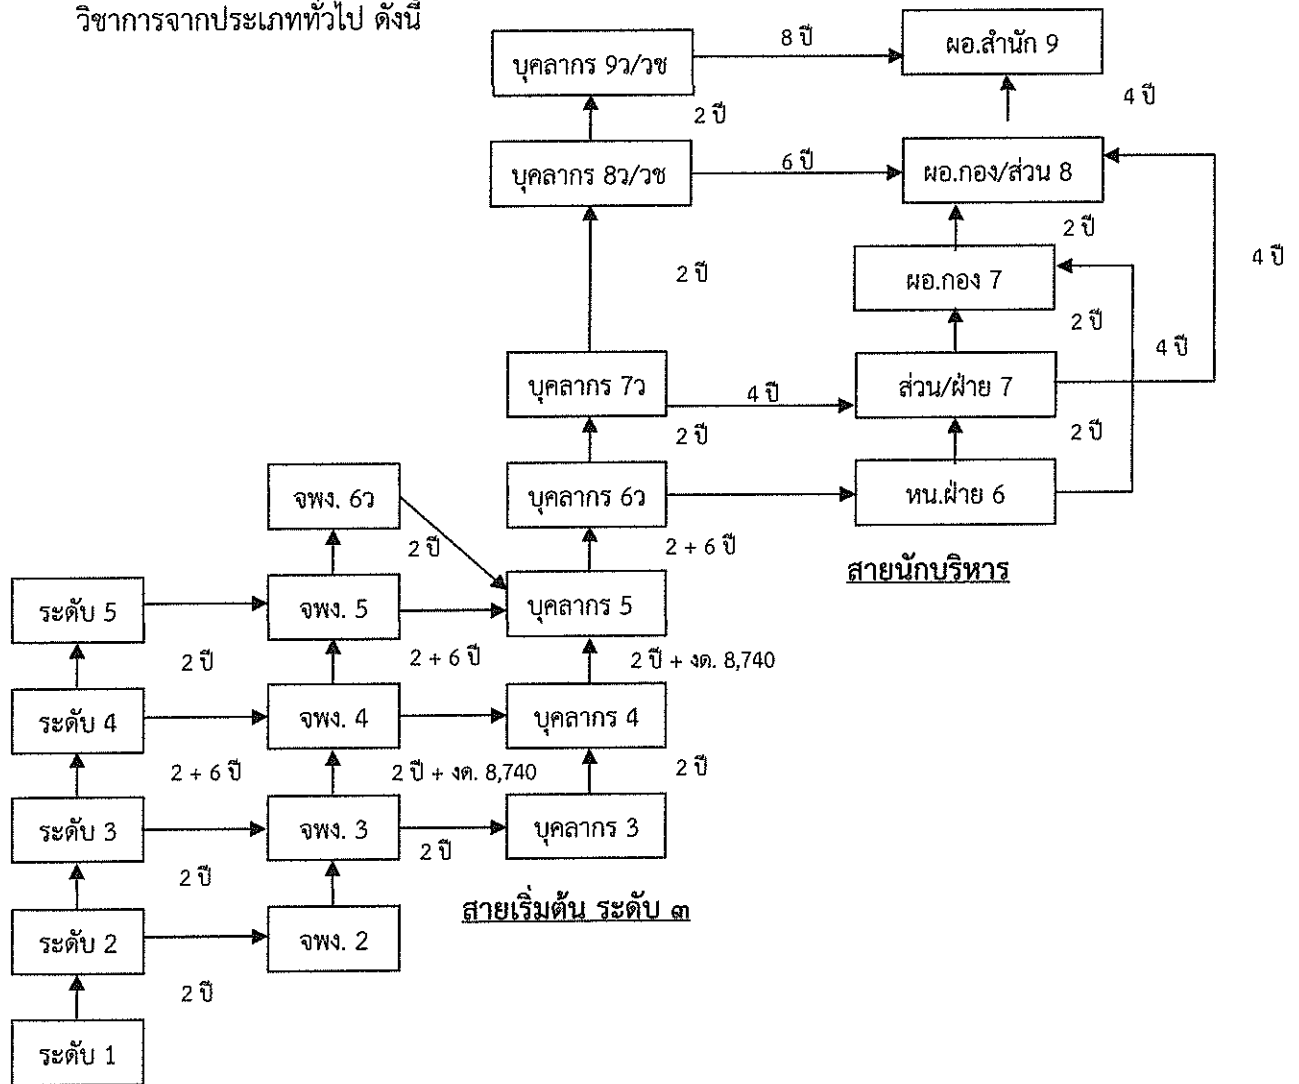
วิชาการจากประเภททั่วไป ดังนี้

บุคลากร 9ว/วช
8 ปี
ผอ.สำนัก 9
4 ปี
2 ปี
บุคลากร 8ว/วช
6 ปี
ผอ.กอง/ส่วน 8
2 ปี
4 ปี
ผอ.กอง 7
2 ปี
2 ปี
4 ปี
บุคลากร 7ว
4 ปี
ส่วน/ฝ่าย 7
2 ปี
2 ปี
จพง. 6ว
บุคลากร 6ว
หน.ฝ่าย 6
2 ปี
2 + 6 ปี
สายนักบริหาร
ระดับ 5
จพง. 5
บุคลากร 5
2 ปี
2 + 6 ปี
2 ปี + งด. 8,740
ระดับ 4
จพง. 4
บุคลากร 4
2 + 6 ปี
2 ปี + งด. 8,740
2 ปี
ระดับ 3
จพง. 3
บุคลากร 3
2 ปี
2 ปี
สายเริ่มต้น ระดับ ๓
ระดับ 2
จพง. 2
2 ปี
ระดับ 1